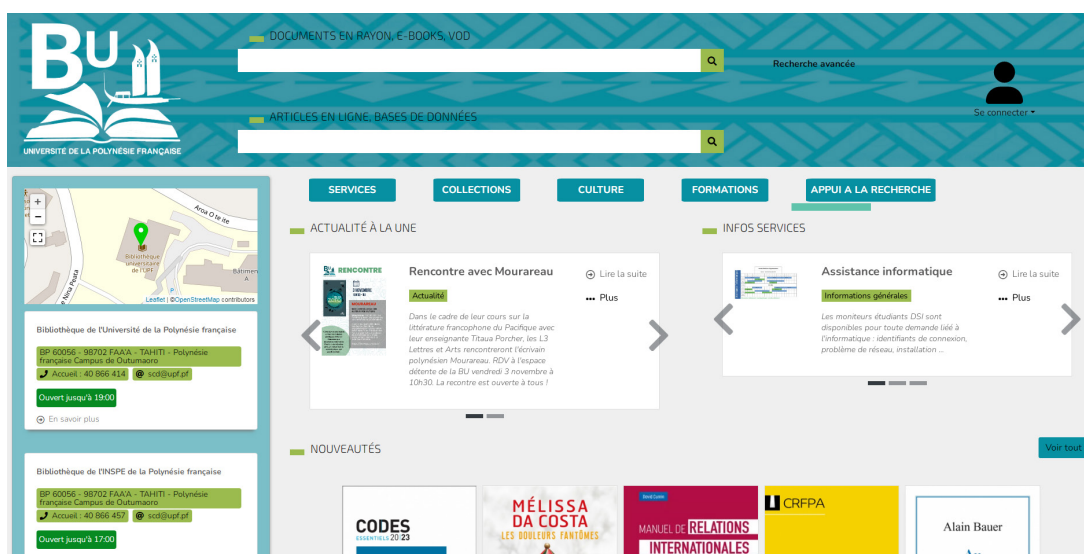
BU

UNIVERSITÉ DE LA POLYNÉSIE FRANÇAISE

DOCUMENTS EN RAYON, E-BOOKS, VOD

Recherche avancée

ARTICLES EN LIGNE, BASES DE DONNÉES

Se connecter

SERVICES | COLLECTIONS | CULTURE | FORMATIONS | APPUI A LA RECHERCHE

+
−

Aroa O te ite

Bibliothèque universitaire de l'UPF

Bâtiment A

Leaflet | © OpenStreetMap contributors

Bibliothèque de l'Université de la Polynésie française

BP 60056 - 98702 FAA'A - TAHITI - Polynésie française Campus de Outumaoro

Accueil : 40 866 414

scd@upf.pf

Ouvert jusqu'à 19:00

En savoir plus

Bibliothèque de l'INSPE de la Polynésie française

BP 60056 - 98702 FAA'A - TAHITI - Polynésie française Campus de Outumaoro

Accueil : 40 866 457

scd@upf.pf

Ouvert jusqu'à 17:00

ACTUALITÉ À LA UNE

RENCONTRE

Rencontre avec Mourareau

Actualité

Lire la suite

Plus

Dans le cadre de leur cours sur la littérature francophone du Pacifique avec leur enseignante Titaua Porcher, les L3 Lettres et Arts rencontreront l'écrivain polynésien Moureaeau. RDV à l'espace détente de la BU vendredi 3 novembre à 10h30. La recontre est ouverte à tous !

INFOS SERVICES

Assistance informatique

Informations générales

Lire la suite

Plus

Les moniteurs étudiants DSI sont disponibles pour toute demande liée à l'informatique : identifiants de connexion, problème de réseau, installation ...

NOUVEAUTÉS

Voir tout

CODES ESSENTIELS 2023

MÉLISSA DA COSTA
LES DOULEURS FANTÔMES

MANUEL DE RELATIONS INTERNATIONALES

CRFPA

Alain Bauer